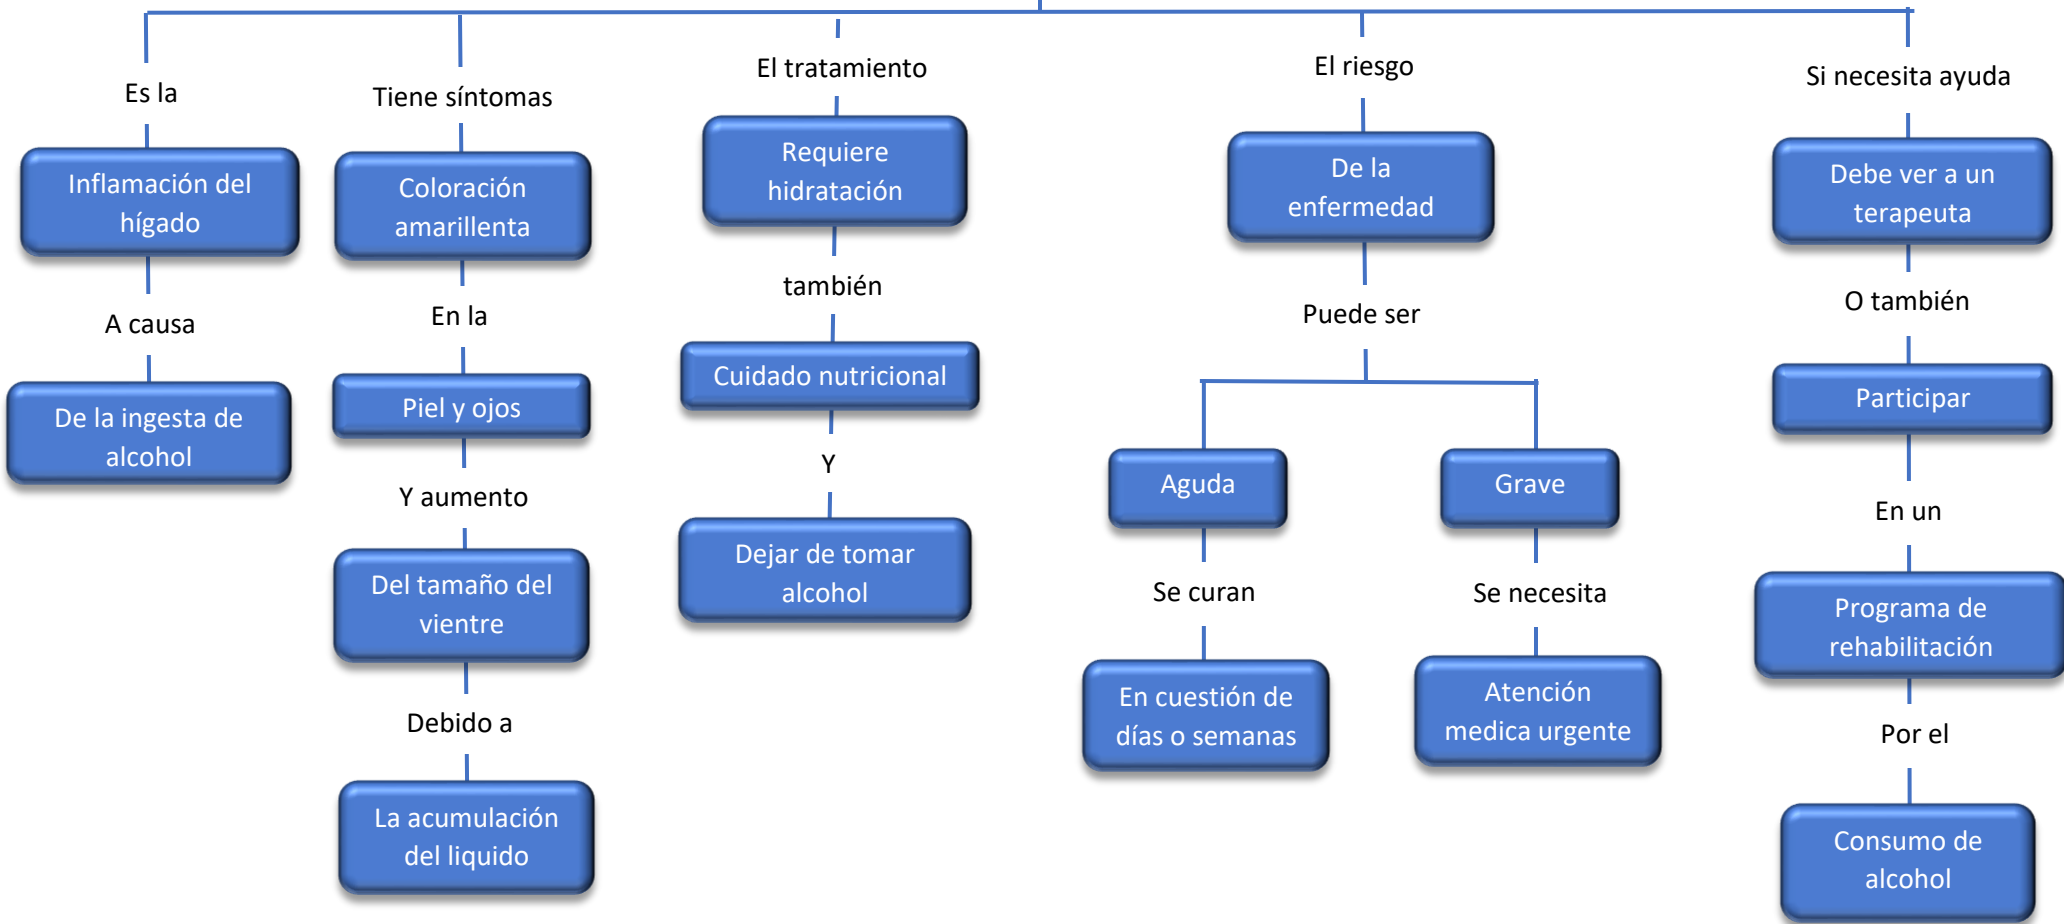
Es la

Inflamación del hígado

A causa

De la ingesta de alcohol

Tiene síntomas

Coloración amarillenta

En la

Piel y ojos

Y aumento

Del tamaño del vientre

Debido a

La acumulación del liquido

El tratamiento

Requiere hidratación

también

Cuidado nutricional

Y

Dejar de tomar alcohol

El riesgo

De la enfermedad

Puede ser

Aguda

Se curan

En cuestión de días o semanas

Grave

Se necesita

Atención medica urgente

Si necesita ayuda

Debe ver a un terapeuta

O también

Participar

En un

Programa de rehabilitación

Por el

Consumo de alcohol